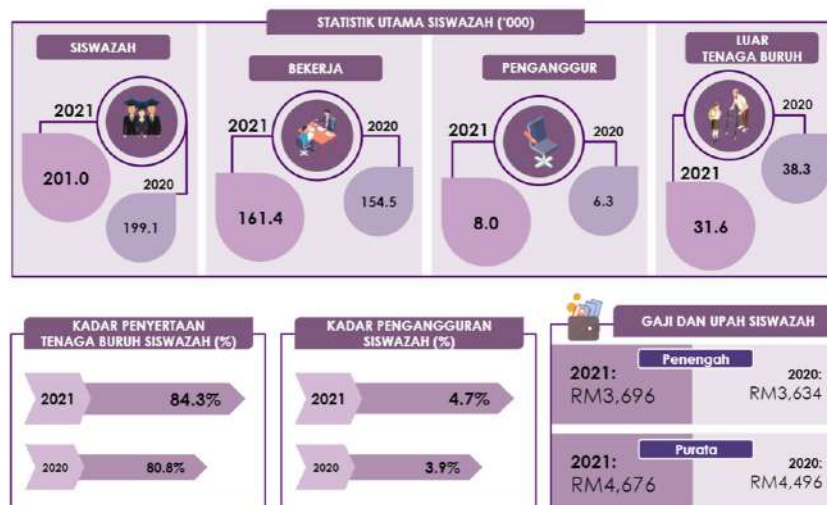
STATISTIK UTAMA SISWAZAH ('000)

SISWAZAH

2021

201.0

2020

199.1

BEKERJA

2021

161.4

2020

154.5

PENGANGGUR

2021

8.0

2020

6.3

LUAR TENAGA BURUH

2020

38.3

2021

31.6

KADAR PENYERTAAN TENAGA BURUH SISWAZAH (%)

2021 84.3%

2020 80.8%

KADAR PENGANGGURAN SISWAZAH (%)

2021 4.7%

2020 3.9%

GAJI DAN UPAH SISWAZAH

Penengah

2021: RM3,696

2020: RM3,634

Purata

2021: RM4,676

2020: RM4,496